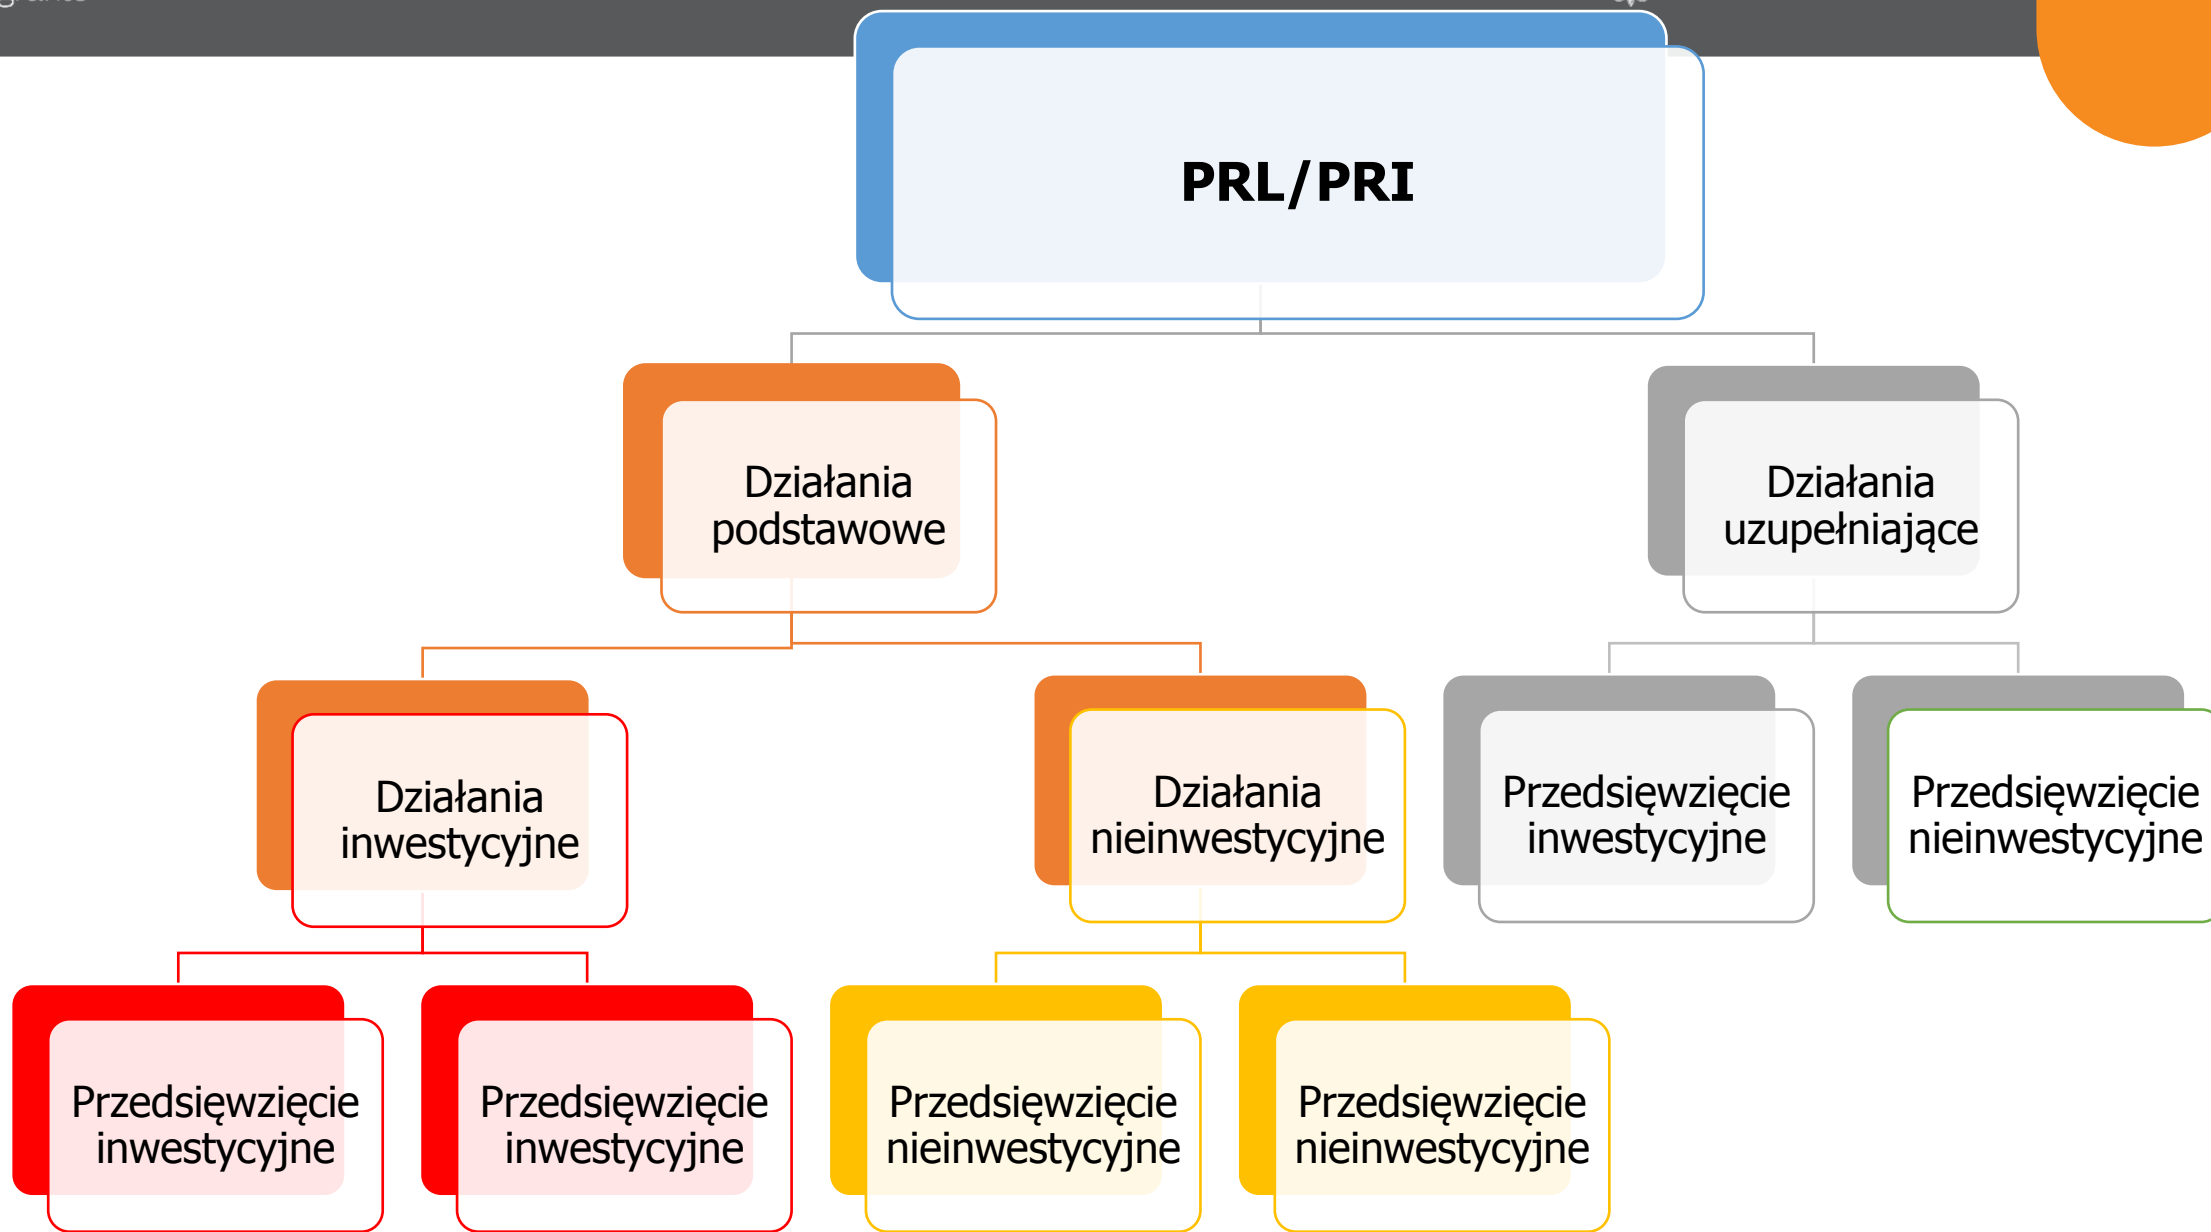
PRL/PRI

Działania podstawowe

Działania uzupełniające

Działania inwestycyjne

Działania nieinwestycyjne

Przedsięwzięcie inwestycyjne

Przedsięwzięcie nieinwestycyjne

Przedsięwzięcie inwestycyjne

Przedsięwzięcie inwestycyjne

Przedsięwzięcie nieinwestycyjne

Przedsięwzięcie nieinwestycyjne